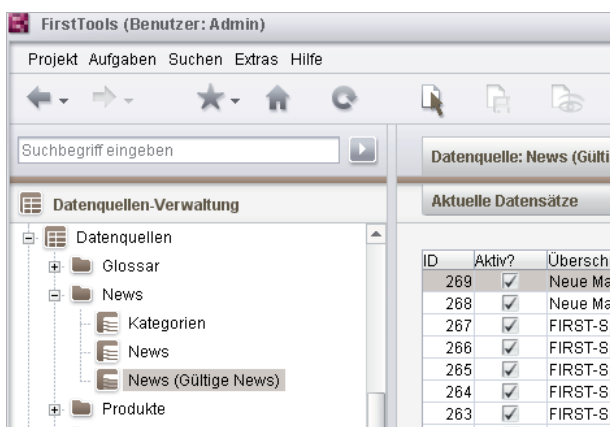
FirstTools (Benutzer: Admin)

Projekt Aufgaben Suchen Extras Hilfe

Suchbegriff eingeben

Datenquelle: News (Gülti

Datenquellen-Verwaltung

Aktuelle Datensätze

Datenquellen
Glossar
News
Kategorien
News
News (Gültige News)
Produkte

| ID | Aktiv? | Übersch |
|---|---|---|
| 269 | ✓ | Neue Ma |
| 268 | ✓ | Neue Ma |
| 267 | ✓ | FIRST-S |
| 266 | ✓ | FIRST-S |
| 265 | ✓ | FIRST-S |
| 264 | ✓ | FIRST-S |
| 263 | ✓ | FIRST-S |